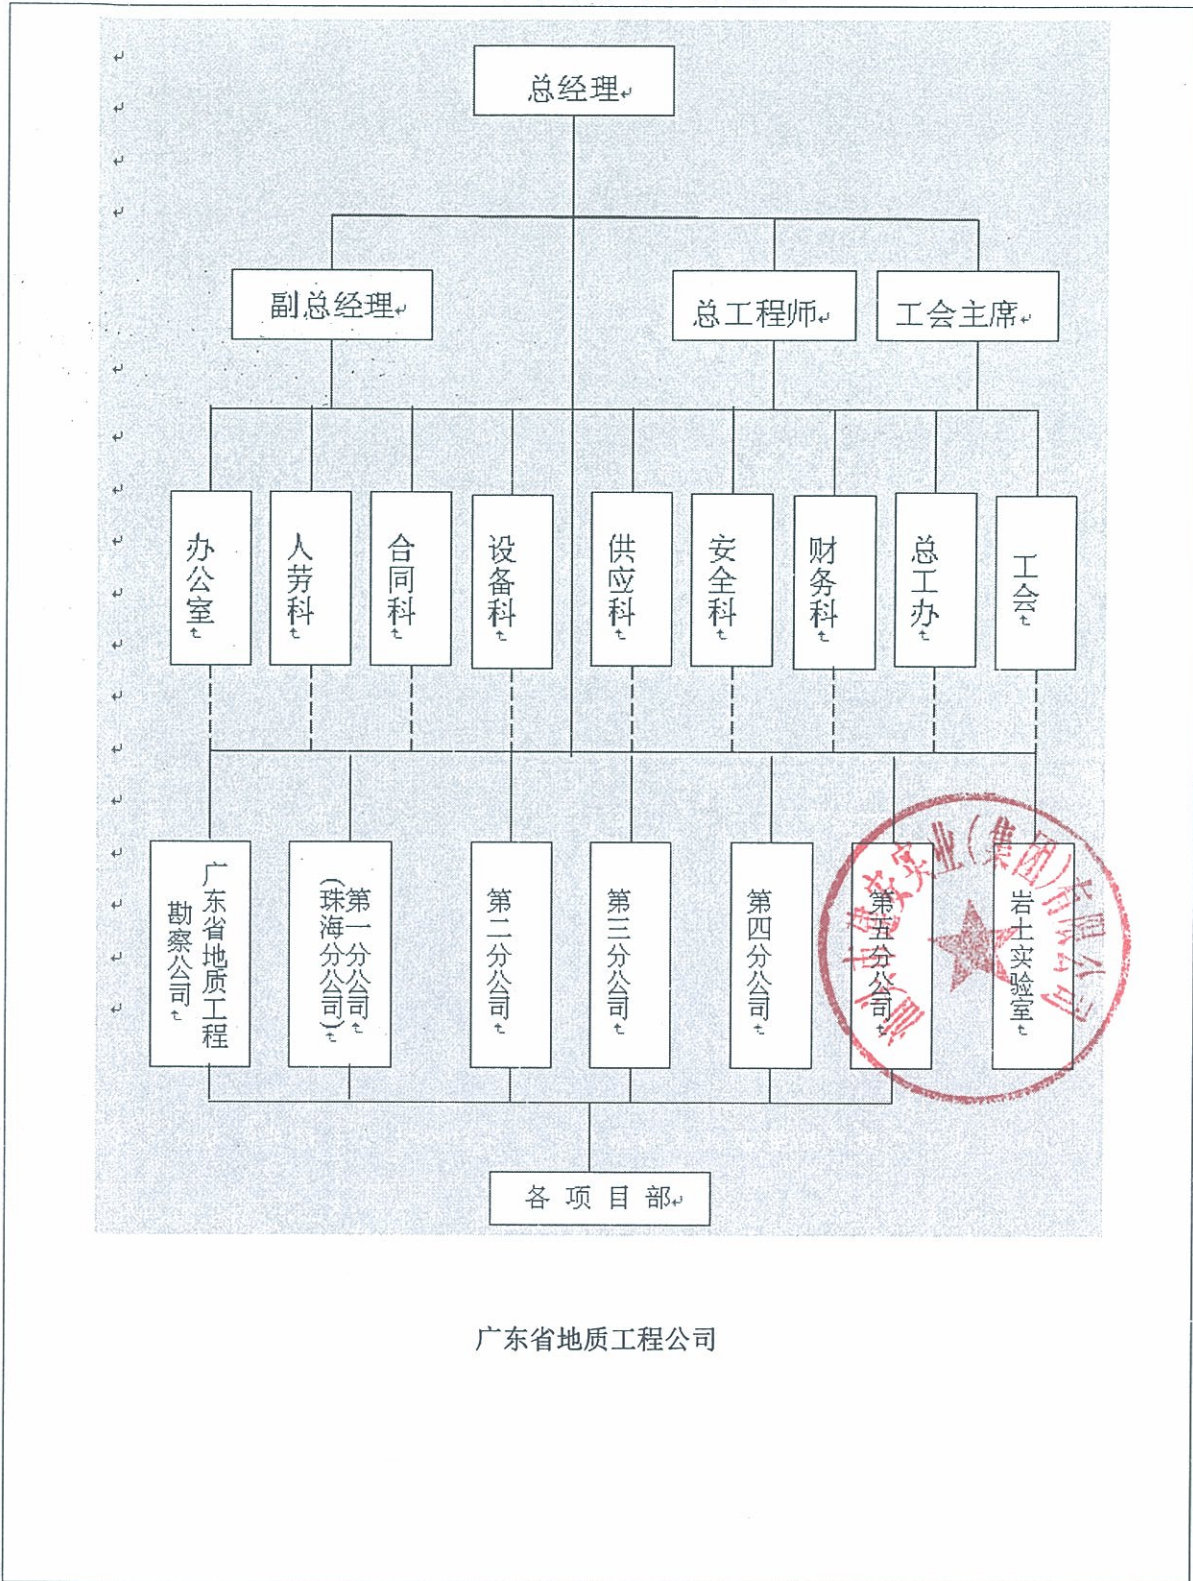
总经理

副总经理

总工程师

工会主席

办公室

人劳科

合同科

设备科

供应科

安全科

财务科

总工办

工会

广东省地质工程勘察公司

第一分公司（珠海分公司）

第二分公司

第三分公司

第四分公司

第五分公司

岩土实验室

各项目部

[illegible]实业(集团)有限公司

广东省地质工程公司